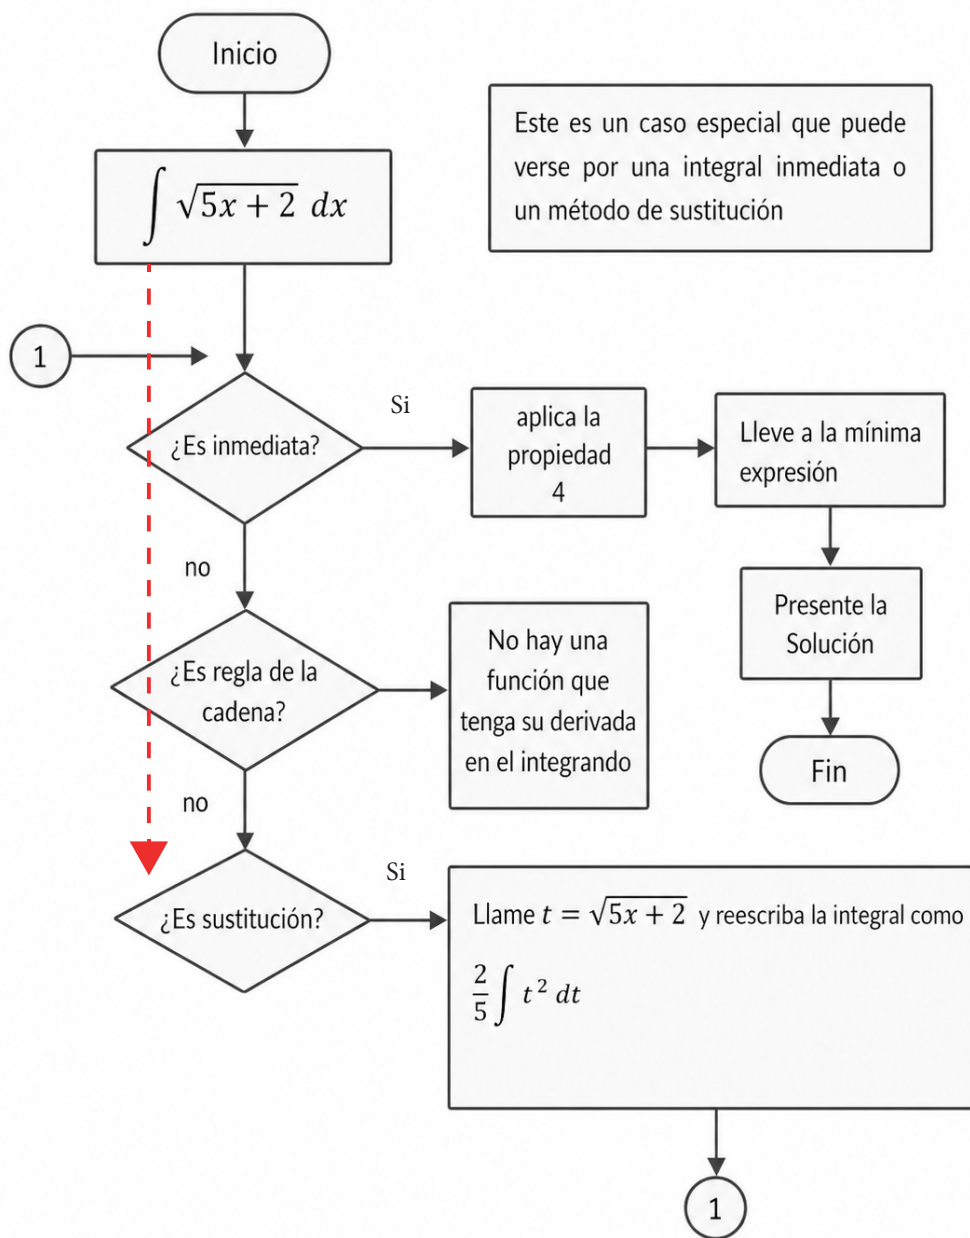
Inicio

$\int \sqrt{5x+2}\ dx$

Este es un caso especial que puede verse por una integral inmediata o un método de sustitución

1

¿Es inmediata?

Si

aplica la propiedad 4

Lleve a la mínima expresión

Presente la Solución

Fin

no

¿Es regla de la cadena?

No hay una función que tenga su derivada en el integrando

no

¿Es sustitución?

Si

Llame $t = \sqrt{5x+2}$ y reescriba la integral como

$\frac{2}{5}\int t^2\ dt$

1